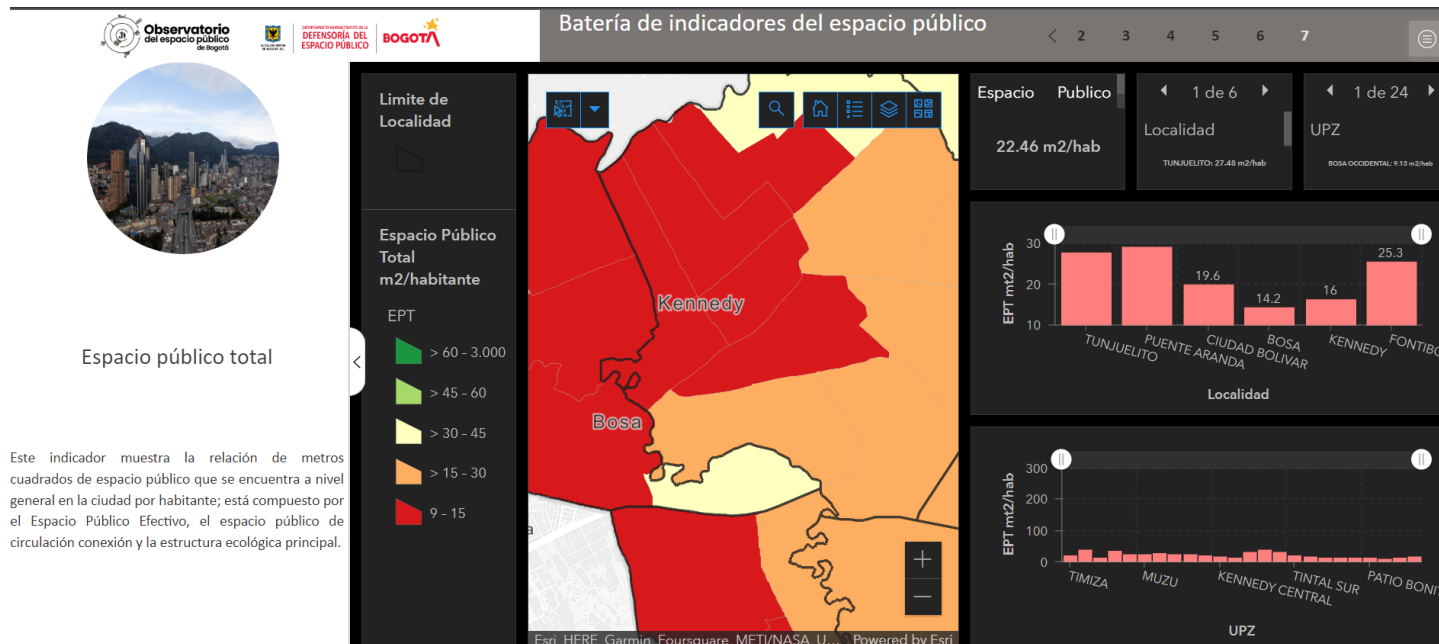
Observatorio del espacio público de Bogotá

DEFENSORÍA DEL ESPACIO PÚBLICO

BOGOTÁ

Batería de indicadores del espacio público

2 3 4 5 6 7

Espacio público total

Este indicador muestra la relación de metros cuadrados de espacio público que se encuentra a nivel general en la ciudad por habitante; está compuesto por el Espacio Público Efectivo, el espacio público de circulación conexión y la estructura ecológica principal.

Limite de Localidad

Espacio Público Total m2/habitante

EPT

> 60 - 3.000

> 45 - 60

> 30 - 45

> 15 - 30

9 - 15

Kennedy

Bosa

Esri, HERE, Garmin, Foursquare, METI/NASA, U... Powered by Esri

Espacio Publico

22.46 m2/hab

1 de 6

Localidad

TUNJUELITO: 27.48 m2/hab

1 de 24

UPZ

BOSA OCCIDENTAL: 9.13 m2/hab

EPT mt2/hab

30

20

10

19.6

14.2

16

25.3

TUNJUELITO

PUENTE ARANDA

CIUDAD BOLIVAR

BOSA

KENNEDY

FONTIBO

Localidad

EPT mt2/hab

300

200

100

0

TIMIZA

MUZU

KENNEDY CENTRAL

TINTAL SUR

PATIO BONIT

UPZ